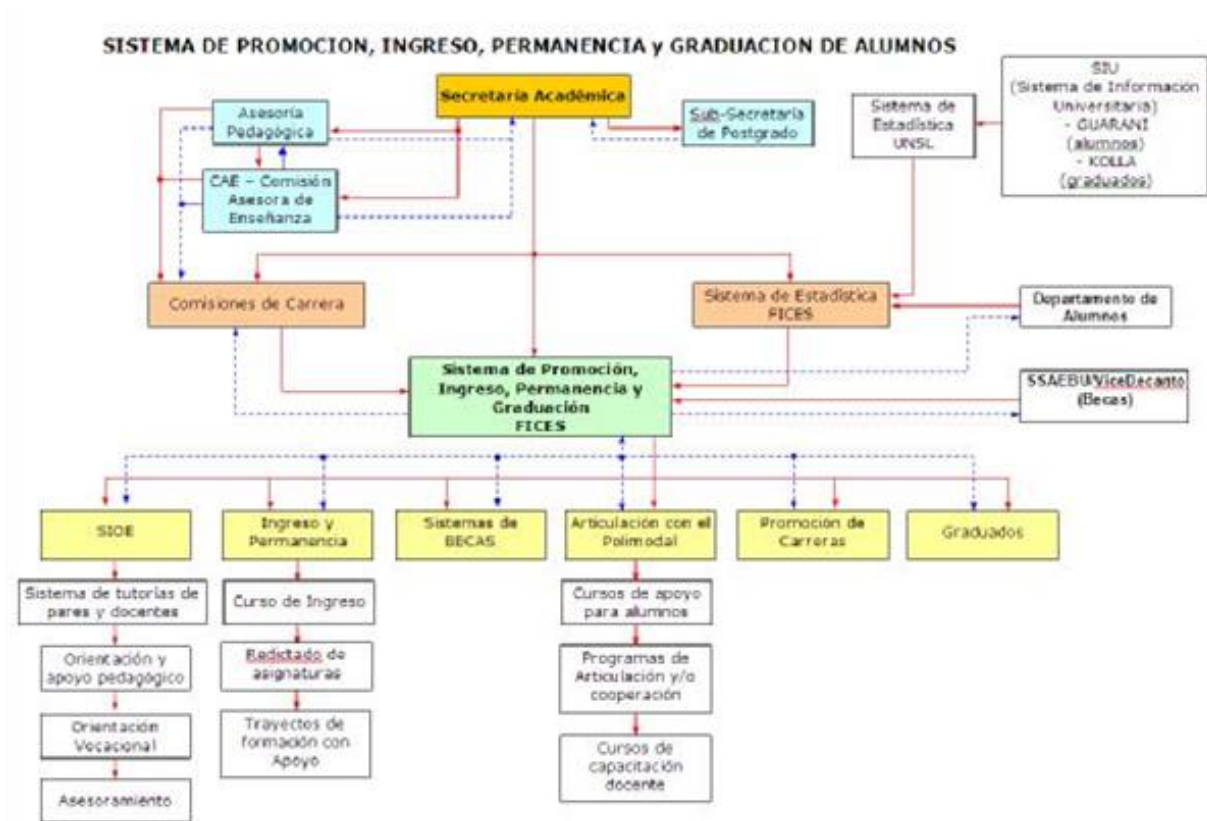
SISTEMA DE PROMOCION, INGRESO, PERMANENCIA y GRADUACION DE ALUMNOS

Secretaría Académica

Asesoría Pedagógica

CAE – Comisión Asesora de Enseñanza

Sub-Secretaría de Postgrado

Sistema de Estadística UNSL

SIU (Sistema de Información Universitaria) - GUARANI (alumnos) - KOLLA (graduados)

Comisiones de Carrera

Sistema de Estadística FICES

Departamento de Alumnos

Sistema de Promoción, Ingreso, Permanencia y Graduación FICES

SSAEBU/ViceDecanto (Becas)

SIOE

Ingreso y Permanencia

Sistemas de BECAS

Articulación con el Polimodal

Promoción de Carreras

Graduados

Sistema de tutorías de pares y docentes

Orientación y apoyo pedagógico

Orientación Vocacional

Asesoramiento

Curso de Ingreso

Redictado de asignaturas

Trayectos de formación con Apoyo

Cursos de apoyo para alumnos

Programas de Articulación y/o cooperación

Cursos de capacitación docente